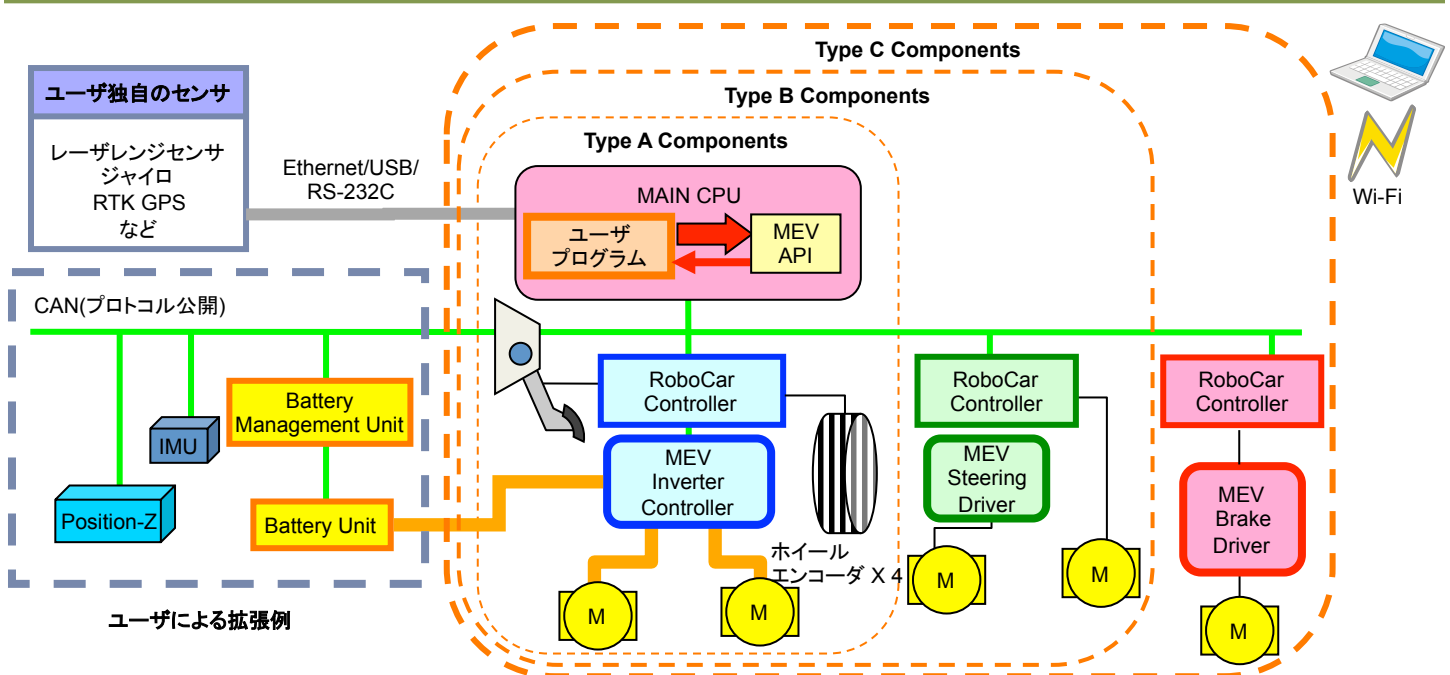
Type C Components

Type B Components

Type A Components

ユーザ独自のセンサ

レーザレンジセンサ
ジャイロ
RTK GPS
など

Ethernet/USB/
RS-232C

MAIN CPU

ユーザ
プログラム

MEV
API

Wi-Fi

CAN(プロトコル公開)

Battery
Management Unit

IMU

Position-Z

Battery Unit

RoboCar
Controller

MEV
Inverter
Controller

M

M

ホイール
エンコーダ X 4

RoboCar
Controller

MEV
Steering
Driver

M

M

RoboCar
Controller

MEV
Brake
Driver

M

ユーザによる拡張例